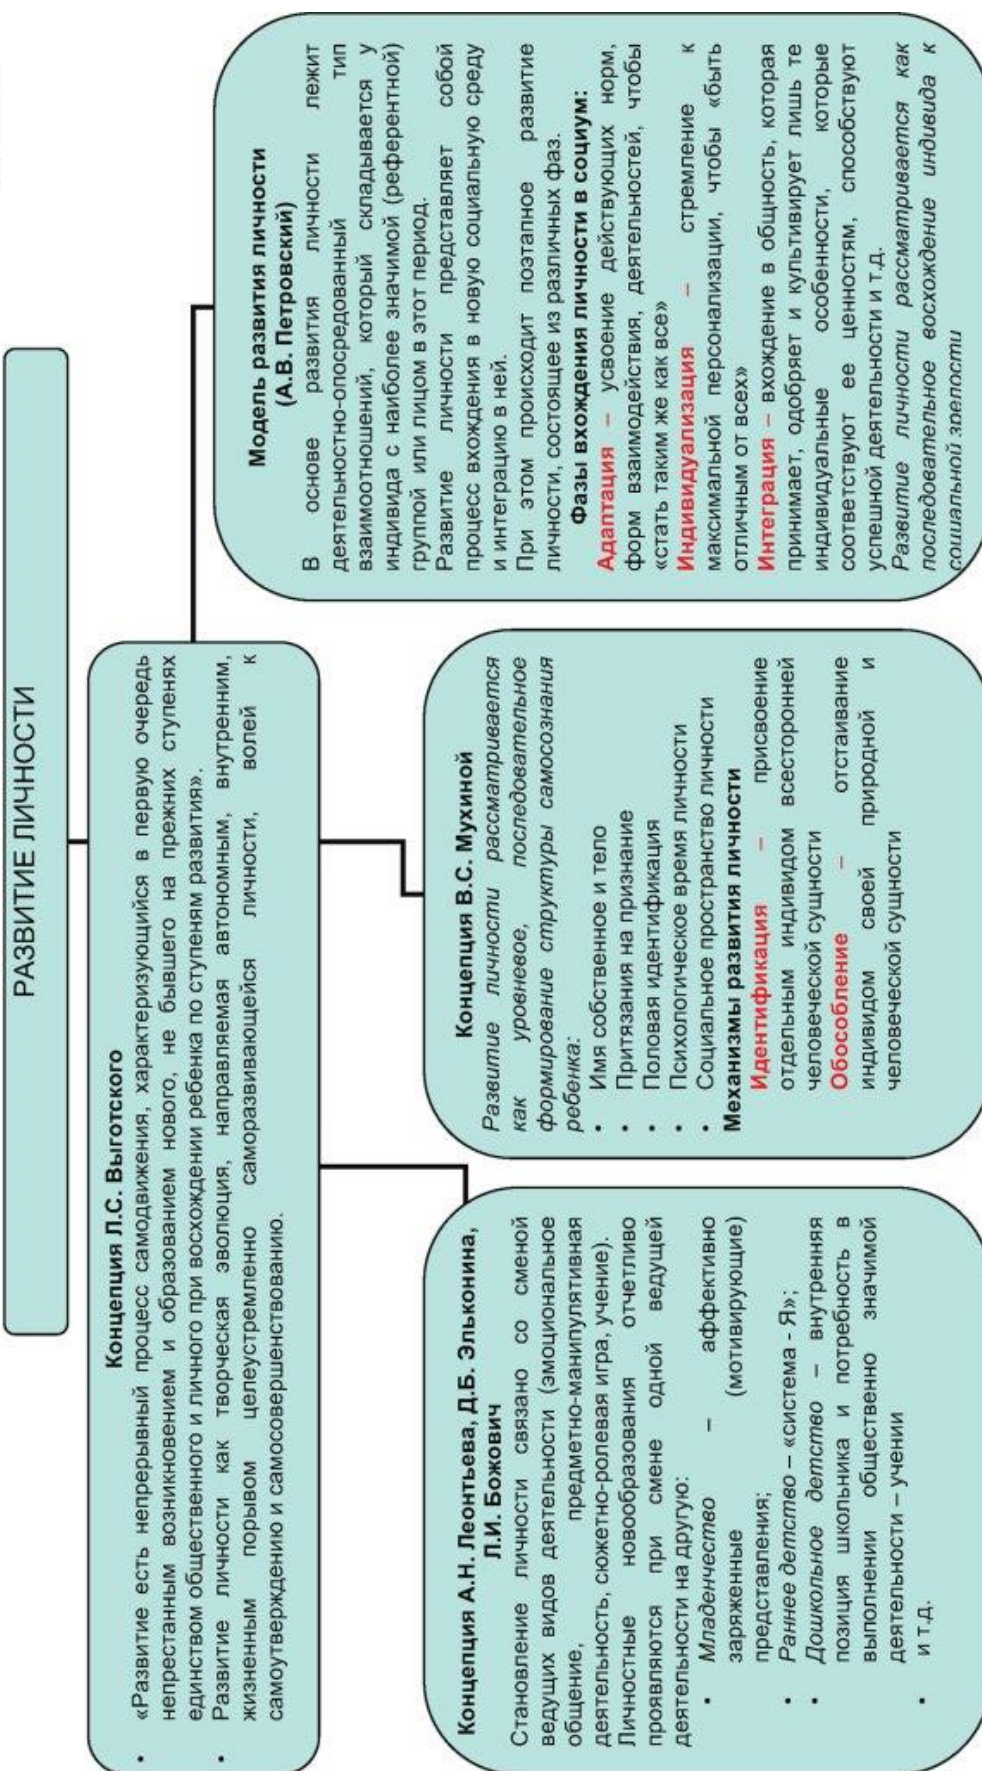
РАЗВИТИЕ ЛИЧНОСТИ

Концепция Л.С. Выготского

• «Развитие есть непрерывный процесс самодвижения, характеризующийся в первую очередь непрестанным возникновением и образованием нового, не бывшего на прежних ступенях единством общественного и личного при восхождении ребенка по ступеням развития».
• Развитие личности как творческая эволюция, направляемая автономным, внутренним, жизненным порывом целеустремленно саморазвивающейся личности, волей к самоутверждению и самосовершенствованию.

Концепция А.Н. Леонтьева, Д.Б. Эльконина, Л.И. Божович

Становление личности связано со сменой ведущих видов деятельности (эмоциональное общение, предметно-манипулятивная деятельность, сюжетно-ролевая игра, учение). Личностные новообразования отчетливо проявляются при смене одной ведущей деятельности на другую:
• Младенчество – аффективно заряженные (мотивирующие) представления;
• Раннее детство – «система - Я»;
• Дошкольное детство – внутренняя позиция школьника и потребность в выполнении общественно значимой деятельности – учении
• и т.д.

Концепция В.С. Мухиной

Развитие личности рассматривается как уровневое, последовательное формирование структуры самосознания ребенка:
• Имя собственное и тело
• Притязания на признание
• Половая идентификация
• Психологическое время личности
• Социальное пространство личности
Механизмы развития личности
Идентификация – присвоение отдельным индивидом всесторонней человеческой сущности
Обособление – отстаивание индивидом своей природной и человеческой сущности

Модель развития личности (А.В. Петровский)

В основе развития личности лежит деятельностно-опосредованный тип взаимоотношений, который складывается у индивида с наиболее значимой (референтной) группой или лицом в этот период.
Развитие личности представляет собой процесс вхождения в новую социальную среду и интеграции в ней.
При этом происходит поэтапное развитие личности, состоящее из различных фаз.
Фазы вхождения личности в социум:
Адаптация – усвоение действующих норм, форм взаимодействия, деятельностей, чтобы «стать таким же как все»
Индивидуализация – стремление к максимальной персонализации, чтобы «быть отличным от всех»
Интеграция – вхождение в общность, которая принимает, одобряет и культивирует лишь те индивидуальные особенности, которые соответствуют ее ценностям, способствуют успешной деятельности и т.д.
Развитие личности рассматривается как последовательное восхождение индивида к социальной зрелости